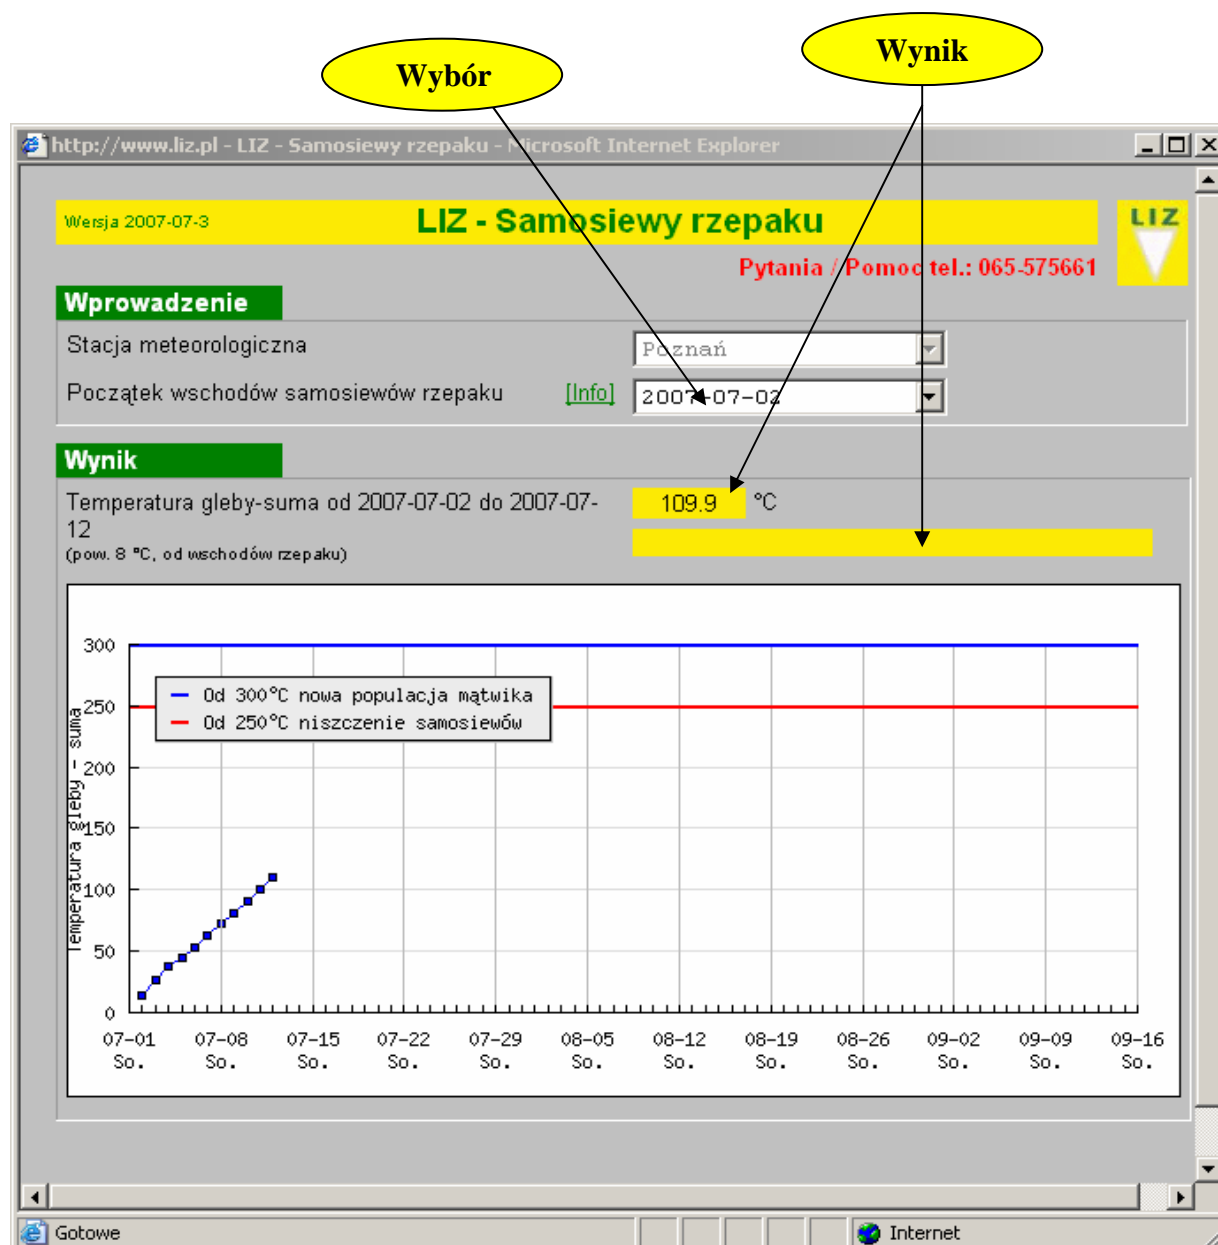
Wybór

Wynik

http://www.liz.pl - LIZ - Samosiewy rzepaku - Microsoft Internet Explorer

Wersja 2007-07-3

LIZ - Samosiewy rzepaku

LIZ

Pytania / Pomoc tel.: 065-575661

Wprowadzenie

Stacja meteorologiczna

Poznań

Początek wschodów samosiewów rzepaku

[Info]

2007-07-02

Wynik

Temperatura gleby-suma od 2007-07-02 do 2007-07-12

(pow. 8 °C, od wschodów rzepaku)

109.9

°C

300
250
200
150
100
50
0

Temperatura gleby - suma

Od 300°C nowa populacja mątwika
Od 250°C niszczenie samosiewów

07-01 So.
07-08 So.
07-15 So.
07-22 So.
07-29 So.
08-05 So.
08-12 So.
08-19 So.
08-26 So.
09-02 So.
09-09 So.
09-16 So.

Gotowe

Internet